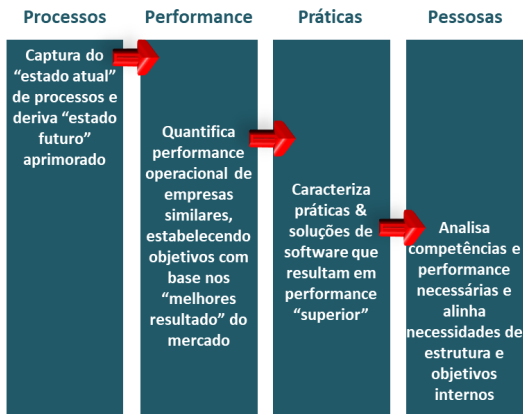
Processos

Captura do "estado atual" de processos e deriva "estado futuro" aprimorado

Performance

Quantifica performance operacional de empresas similares, estabelecendo objetivos com base nos "melhores resultado" do mercado

Práticas

Caracteriza práticas & soluções de software que resultam em performance "superior"

Pessoas

Analisa competências e performance necessárias e alinha necessidades de estrutura e objetivos internos